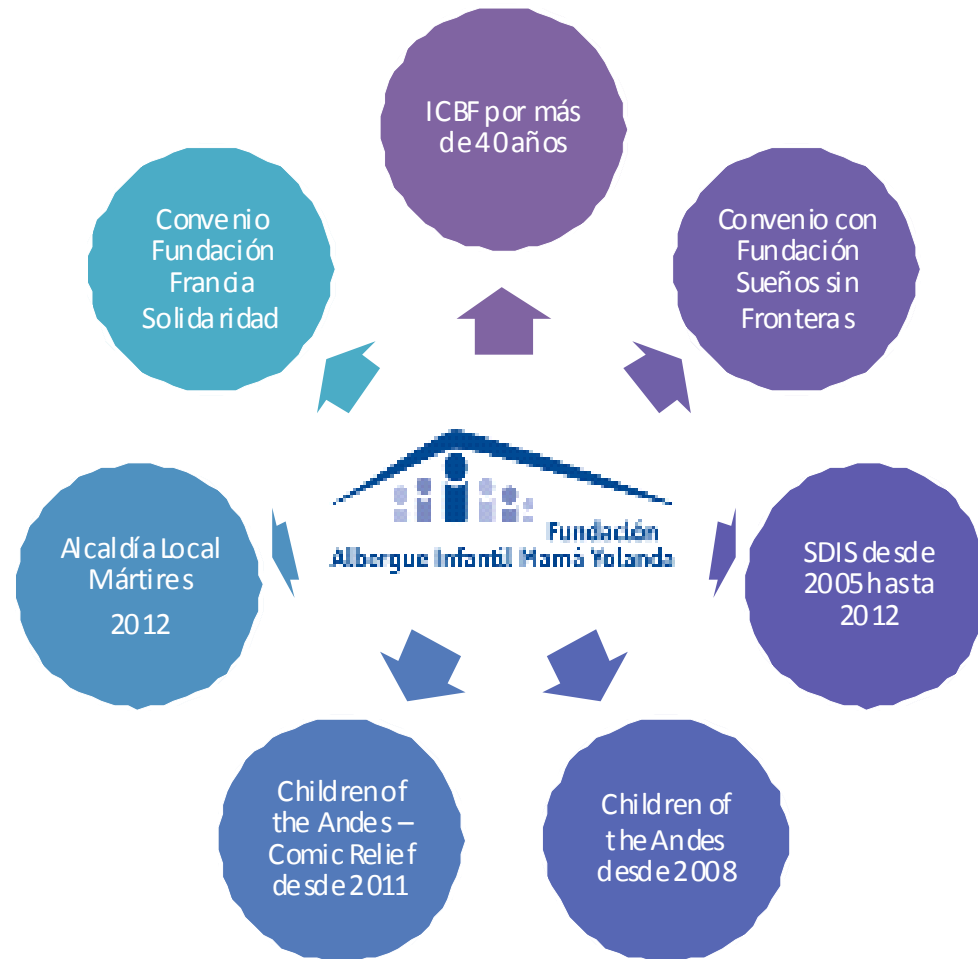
ICBF por más de 40 años

Convenio con Fundación Sueños sin Fronteras

SDIS desde 2005 hasta 2012

Children of the Andes desde 2008

Children of the Andes – Comic Relief desde 2011

Alcaldía Local Mártires 2012

Convenio Fundación Francia Solidaridad

Fundación
Albergue Infantil Mamá Yolanda